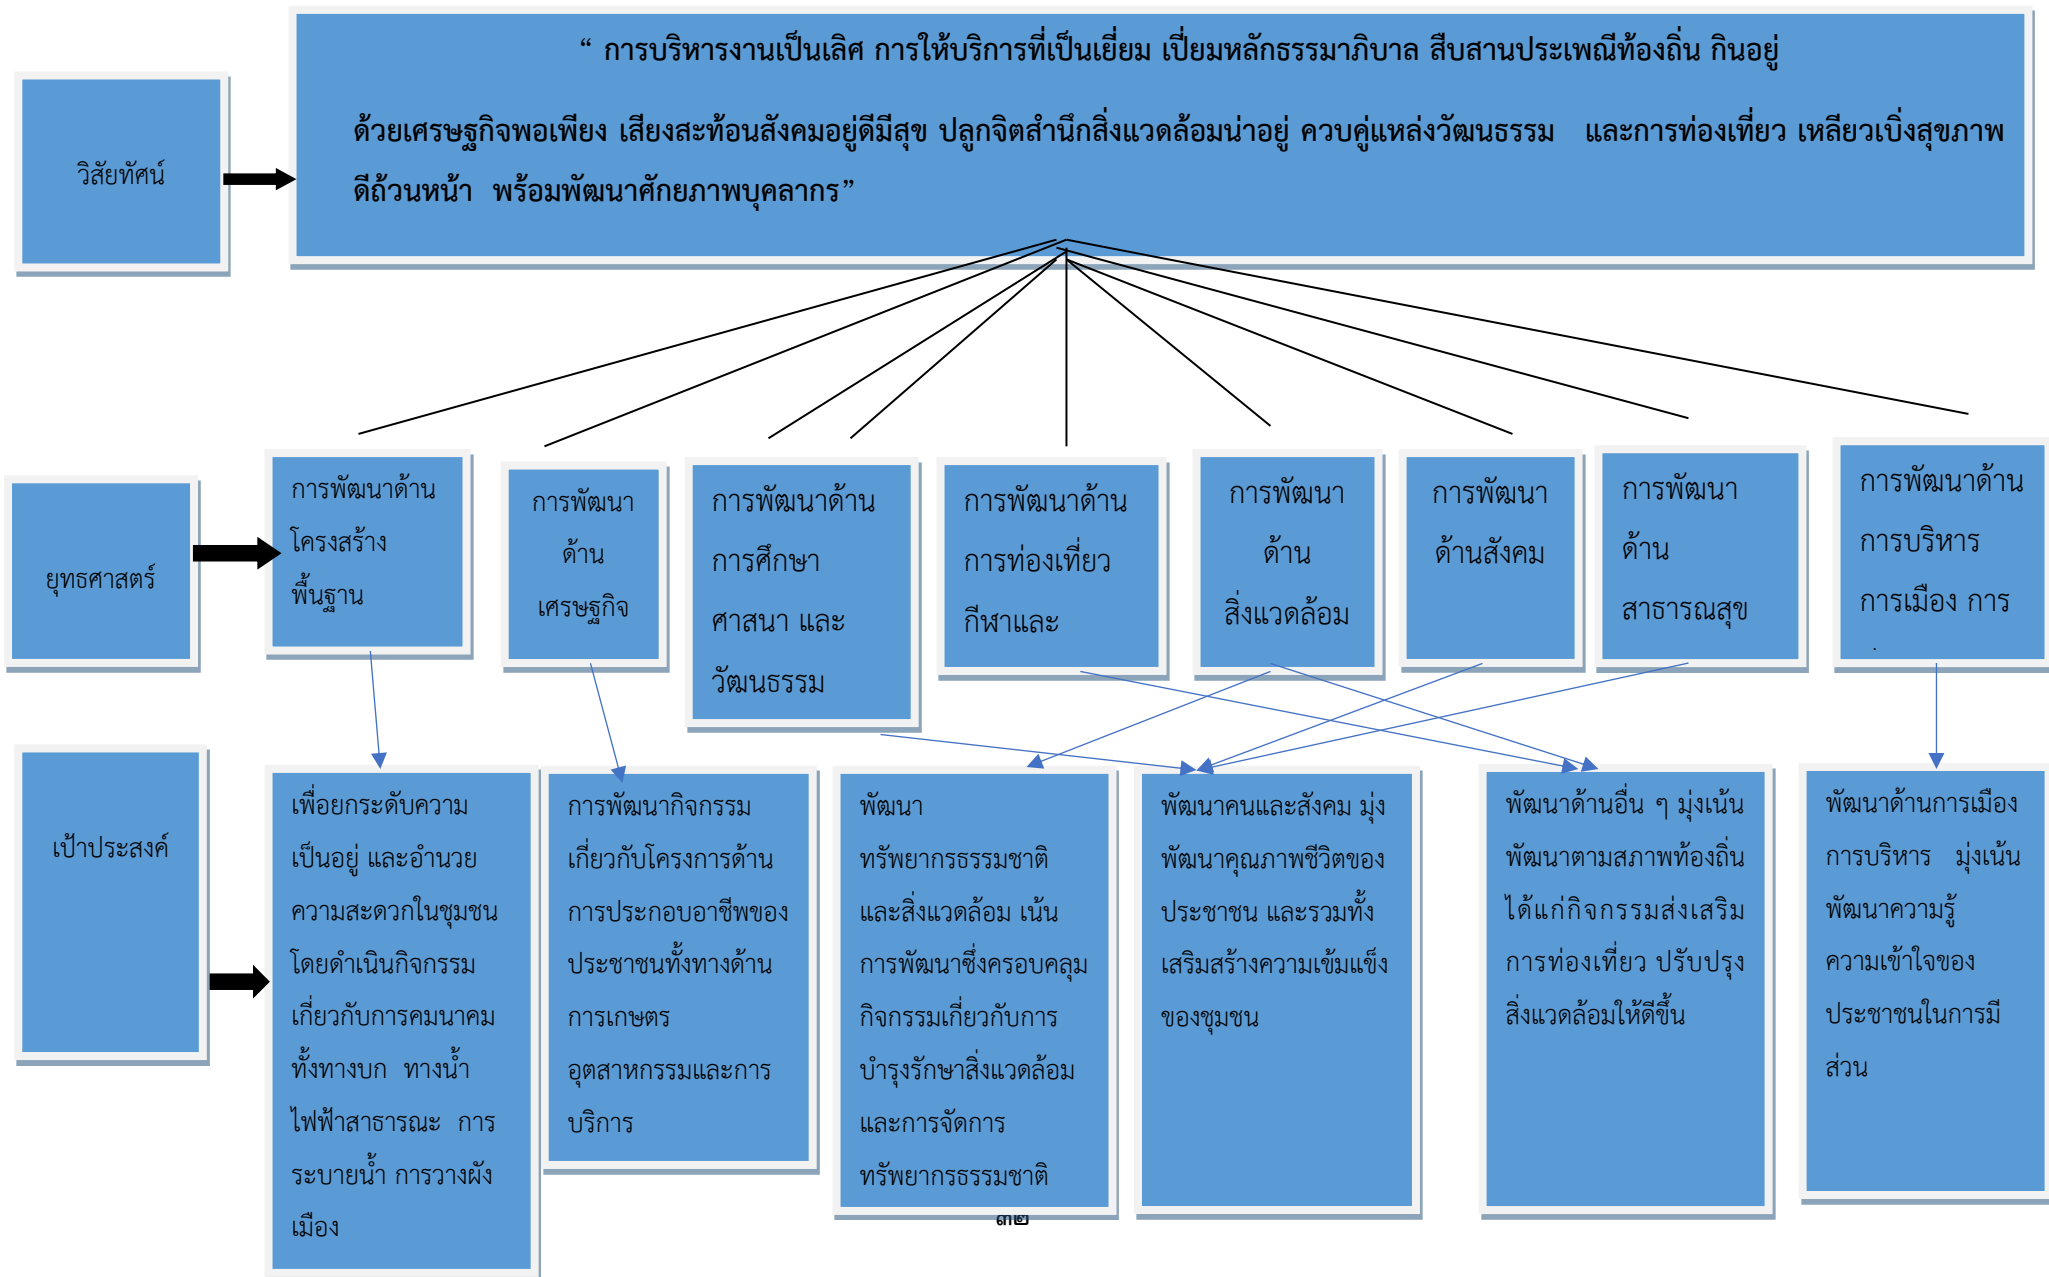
วิสัยทัศน์

“ การบริหารงานเป็นเลิศ การให้บริการที่เป็นเยี่ยม เปี่ยมหลักธรรมาภิบาล สืบสานประเพณีท้องถิ่น กินอยู่ด้วยเศรษฐกิจพอเพียง เสียงสะท้อนสังคมอยู่ดีมีสุข ปลูกจิตสำนึกสิ่งแวดล้อมน่าอยู่ ควบคู่แหล่งวัฒนธรรม และการท่องเที่ยว เหลียวเบิ่งสุขภาพดีถ้วนหน้า พร้อมพัฒนาศักยภาพบุคลากร”

ยุทธศาสตร์

การพัฒนาด้านโครงสร้างพื้นฐาน

การพัฒนาด้านเศรษฐกิจ

การพัฒนาด้านการศึกษา ศาสนา และวัฒนธรรม

การพัฒนาด้านการท่องเที่ยว กีฬาและ

การพัฒนาด้านสิ่งแวดล้อม

การพัฒนาด้านสังคม

การพัฒนาด้านสาธารณสุข

การพัฒนาด้านการบริหาร การเมือง การ

เป้าประสงค์

เพื่อยกระดับความเป็นอยู่ และอำนวยความสะดวกในชุมชน โดยดำเนินกิจกรรมเกี่ยวกับการคมนาคม ทั้งทางบก ทางน้ำ ไฟฟ้าสาธารณะ การระบายน้ำ การวางผังเมือง

การพัฒนากิจกรรมเกี่ยวกับโครงการด้านการประกอบอาชีพของประชาชนทั้งทางด้านการเกษตร อุตสาหกรรมและการบริการ

พัฒนาทรัพยากรธรรมชาติและสิ่งแวดล้อม เน้นการพัฒนาซึ่งครอบคลุมกิจกรรมเกี่ยวกับการบำรุงรักษาสิ่งแวดล้อมและการจัดการทรัพยากรธรรมชาติ

พัฒนาคนและสังคม มุ่งพัฒนาคุณภาพชีวิตของประชาชน และรวมทั้งเสริมสร้างความเข้มแข็งของชุมชน

พัฒนาด้านอื่น ๆ มุ่งเน้นพัฒนาตามสภาพท้องถิ่นได้แก่กิจกรรมส่งเสริมการท่องเที่ยว ปรับปรุงสิ่งแวดล้อมให้ดีขึ้น

พัฒนาด้านการเมืองการบริหาร มุ่งเน้นพัฒนาความรู้ความเข้าใจของประชาชนในการมีส่วน

๓๒